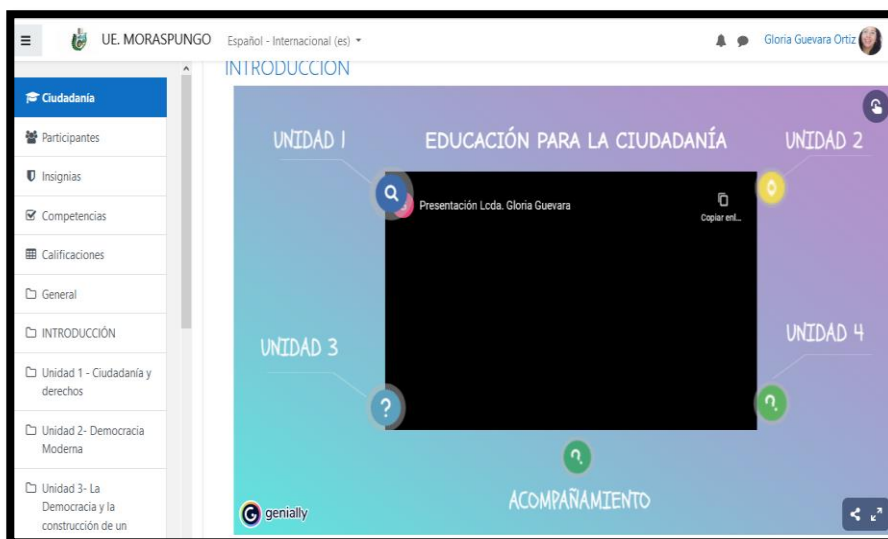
UE. MORASPUNGO Español - Internacional (es) ▾ Gloria Guevara Ortiz

Ciudadanía
Participantes
Insignias
Competencias
Calificaciones
General
INTRODUCCIÓN
Unidad 1 - Ciudadanía y derechos
Unidad 2- Democracia Moderna
Unidad 3- La Democracia y la construcción de un

INTRODUCCION

UNIDAD 1
EDUCACIÓN PARA LA CIUDADANÍA
UNIDAD 2
Presentación Lcda. Gloria Guevara
Copiar enl...
UNIDAD 3
UNIDAD 4
ACOMPAÑAMIENTO
genially